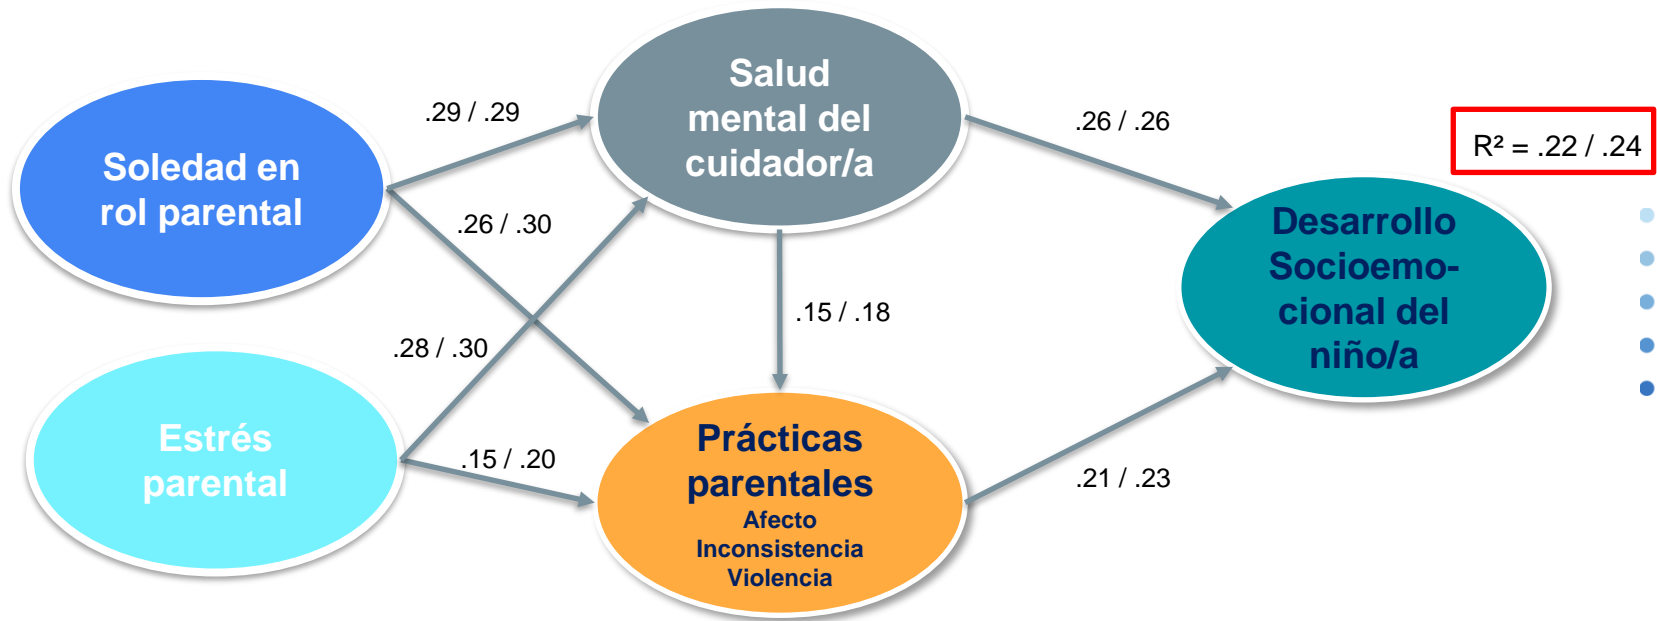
Soledad en rol parental

Estrés parental

Salud mental del cuidador/a

Prácticas parentales
Afecto
Inconsistencia
Violencia

Desarrollo Socioemocional del niño/a

.29 / .29

.26 / .30

.28 / .30

.15 / .20

.15 / .18

.26 / .26

.21 / .23

$R^2$ = .22 / .24